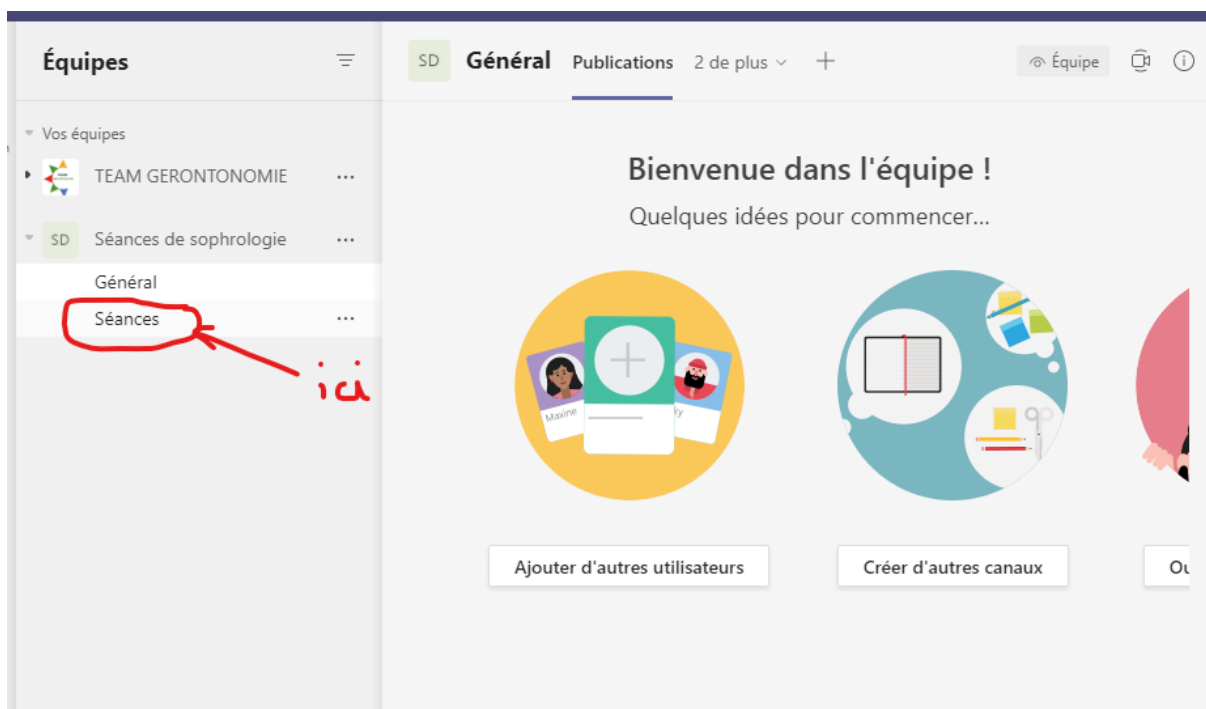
Équipes

Vos équipes

TEAM GERONTONOMIE ...

SD Séances de sophrologie ...

Général

Séances ...

ici

SD Général Publications 2 de plus +

Équipe

Bienvenue dans l'équipe !

Quelques idées pour commencer...

Maxine

ky

Ajouter d'autres utilisateurs

Créer d'autres canaux

Ou